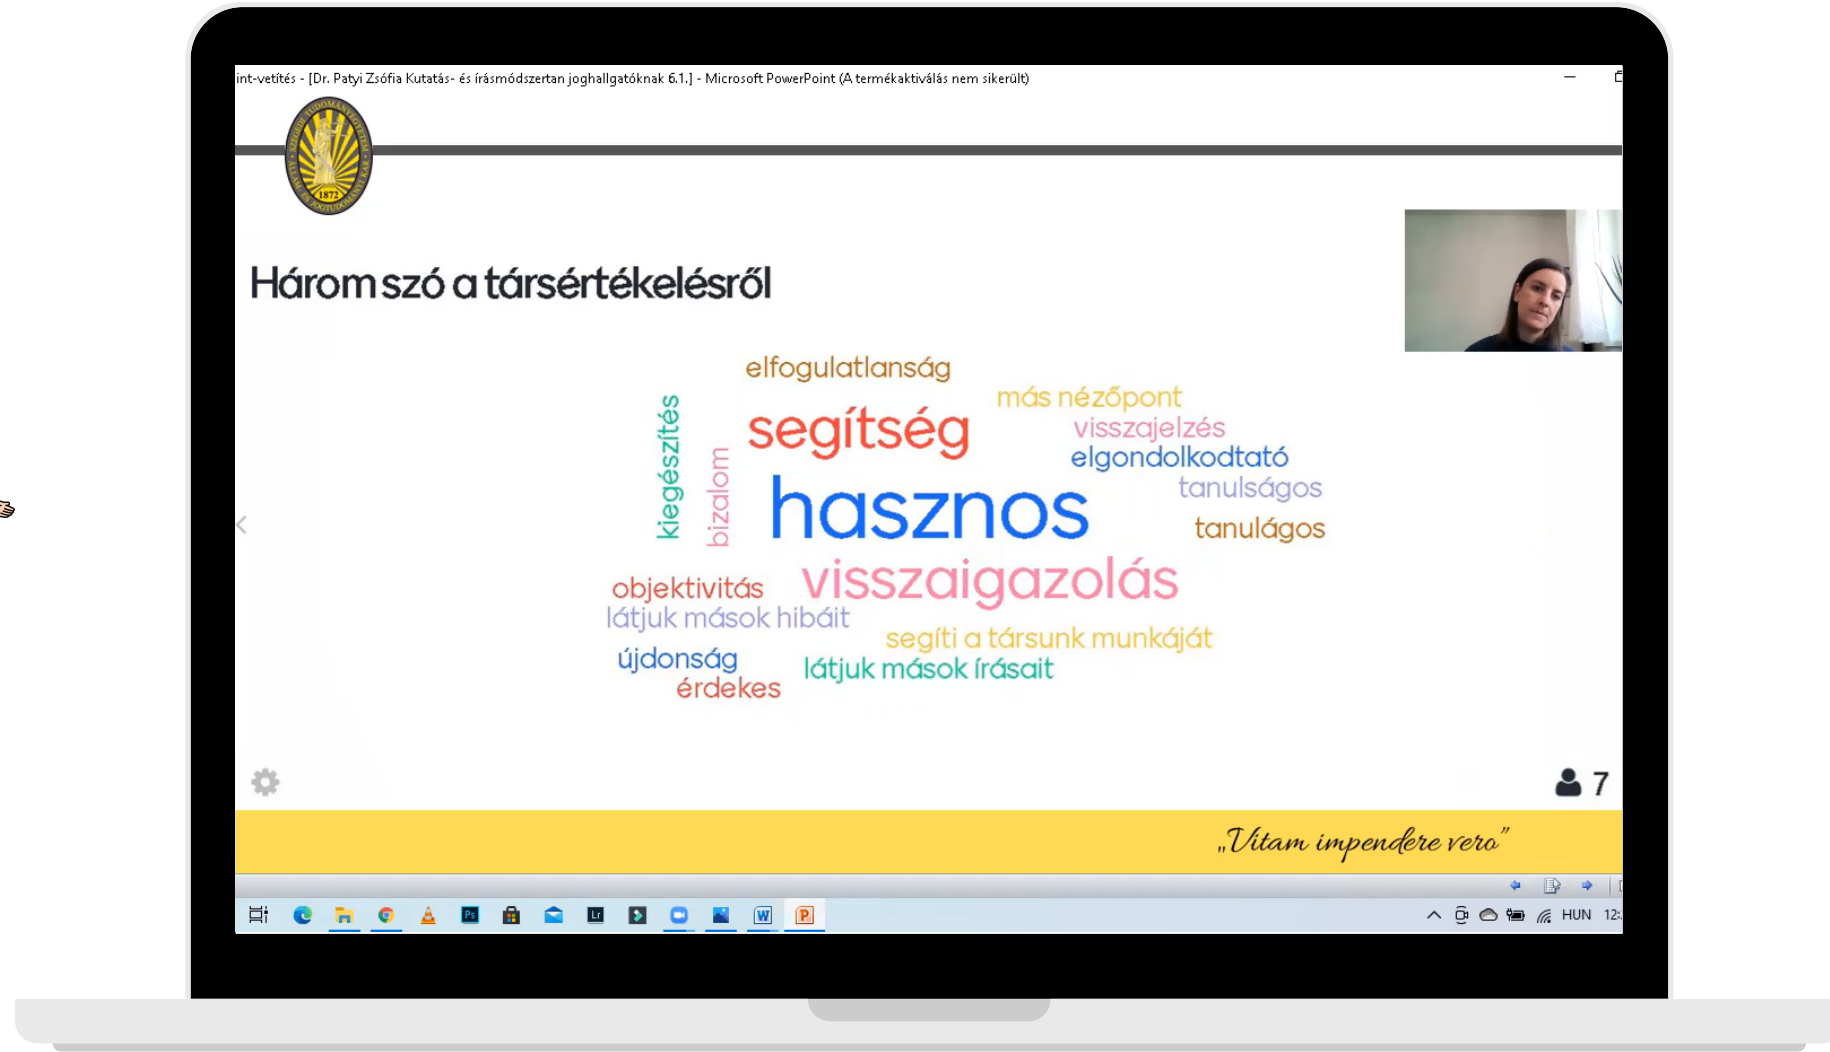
int-vetítés - [Dr. Patyi Zsófia Kutatás- és írásmódszertan joghallgatóknak 6.1.] - Microsoft PowerPoint (A termékaktiválás nem sikerült)

1872

Három szó a társértékelésről

elfogulatlanság
más nézőpont
segítség
visszajelzés
kiegészítés
bizalom
elgondolkodtató
hasznos
tanulságos
tanulágos
objektivitás
visszaigazolás
látjuk mások hibáit
segíti a társunk munkáját
újdonság
látjuk mások írásait
érdekes

7

„Vitam impendere vero"

HUN 12: